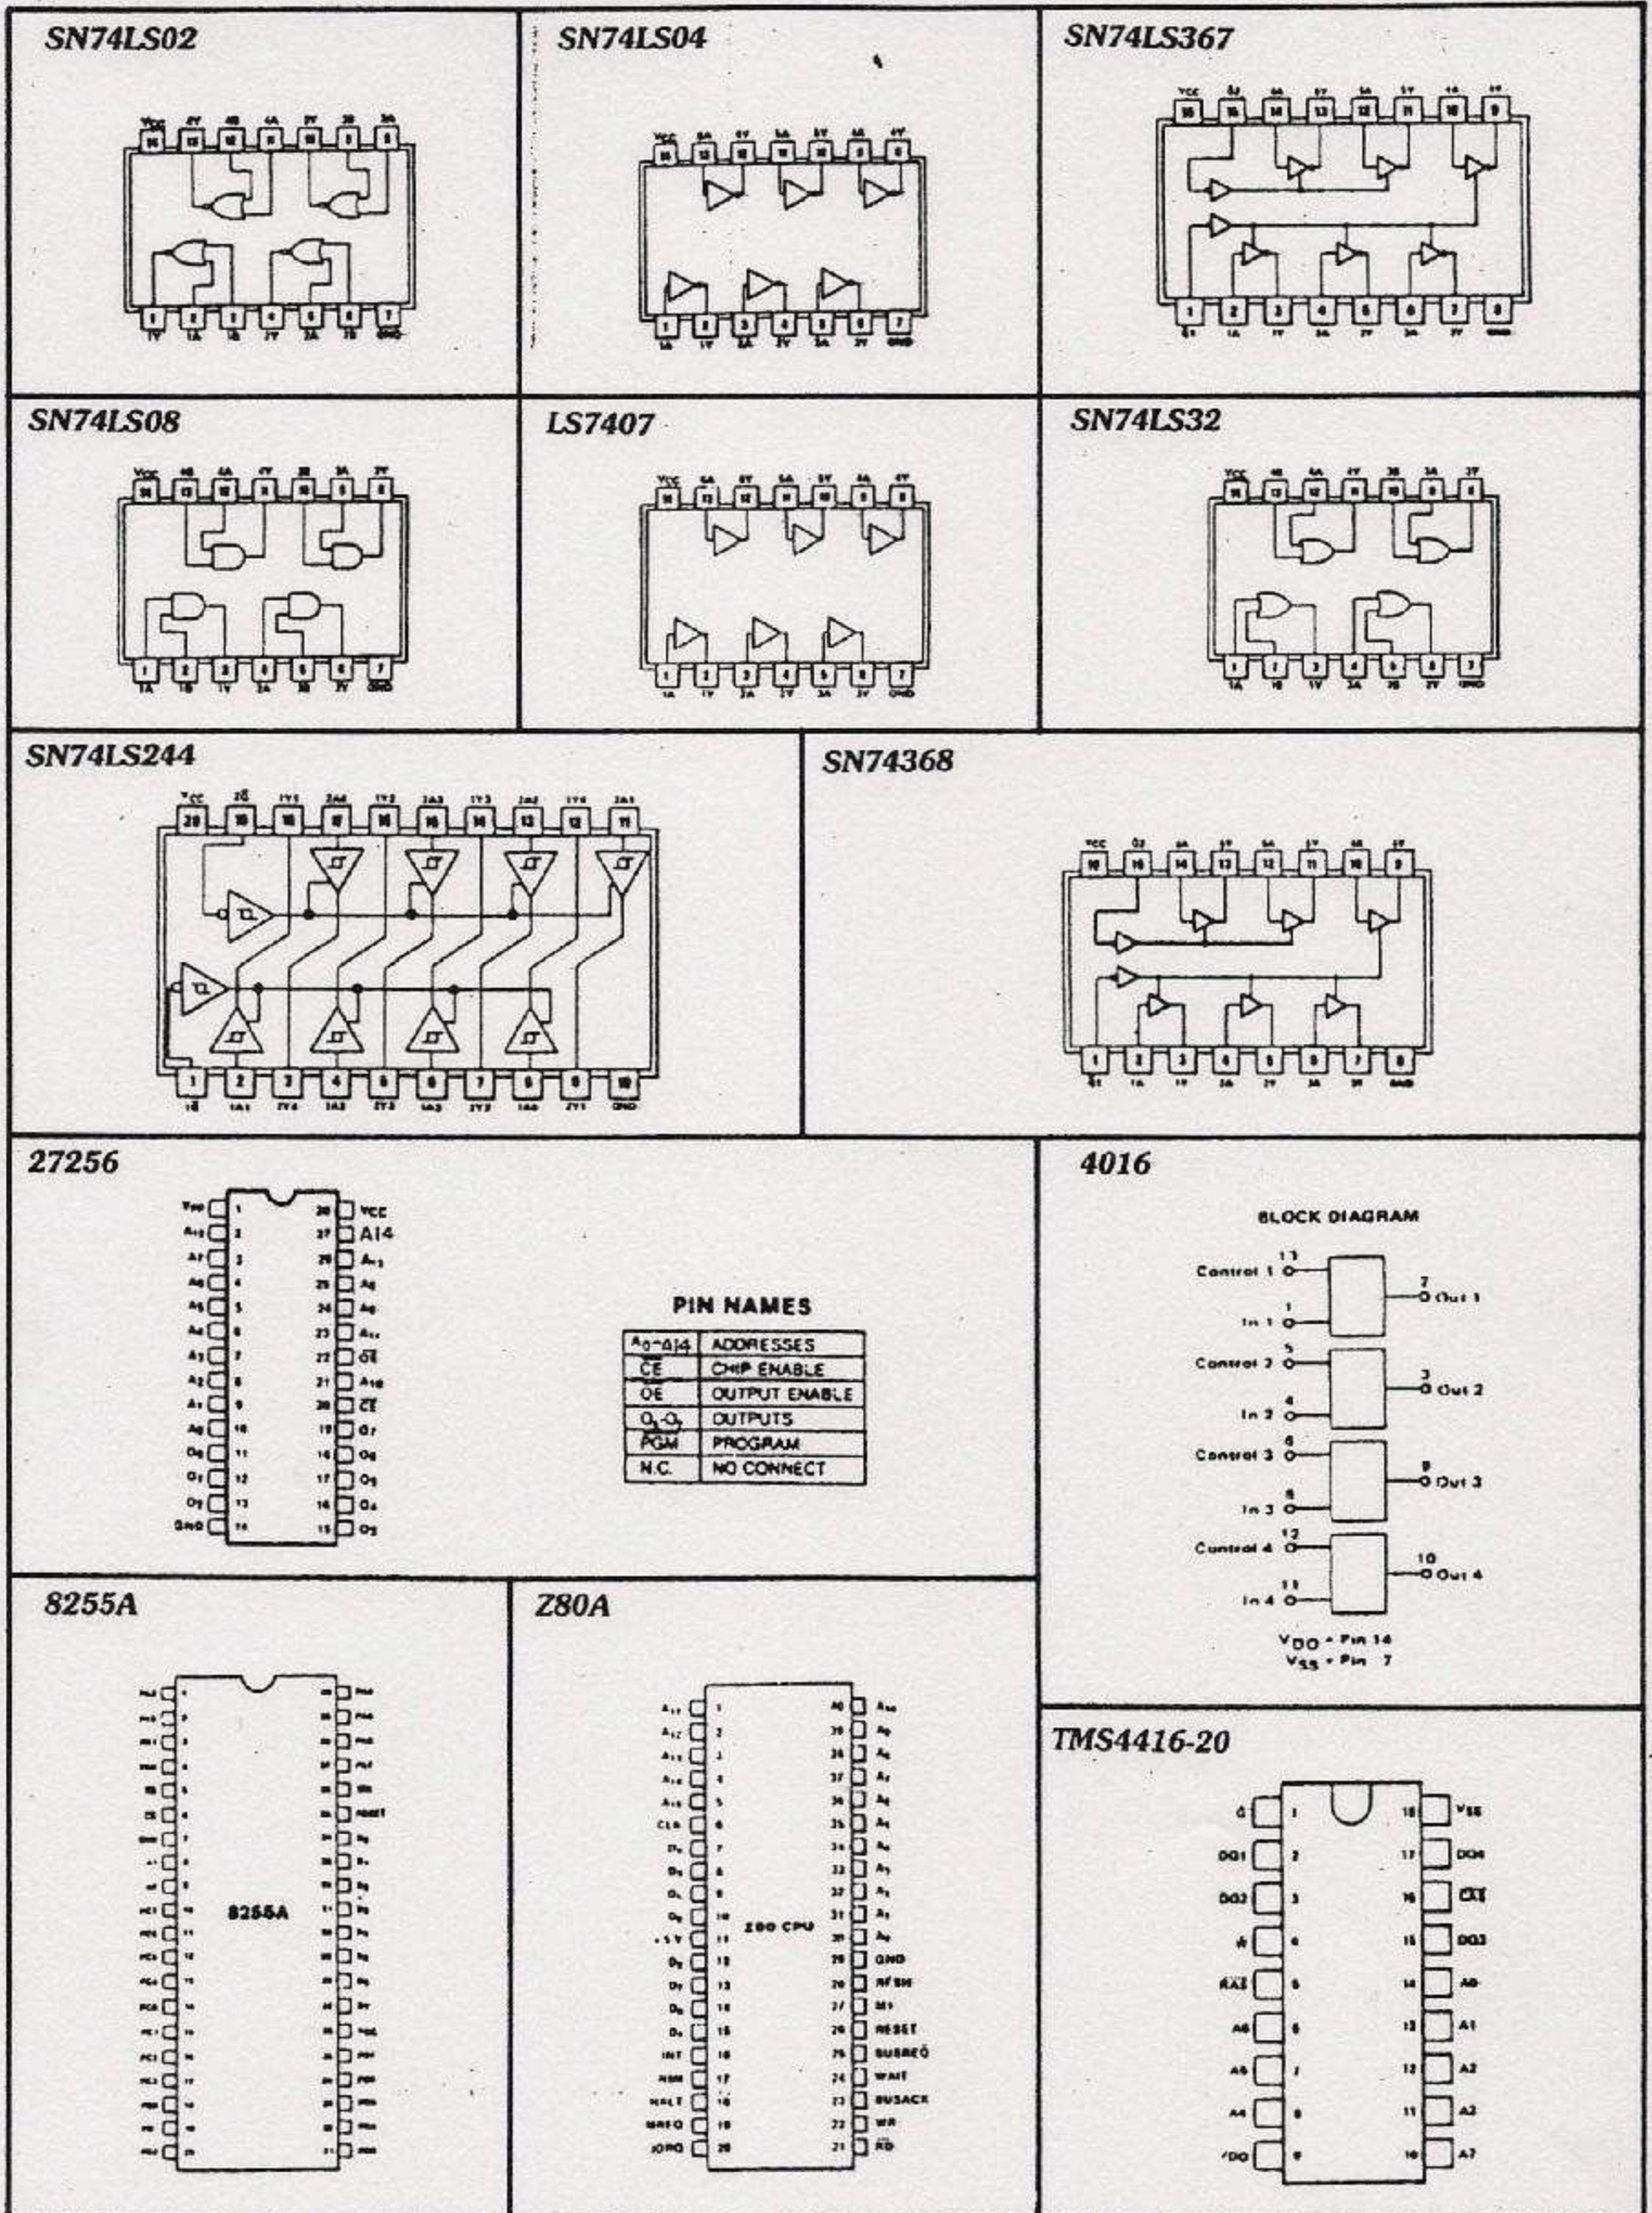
SN74LS02

SN74LS04

SN74LS367

SN74LS08

LS7407

SN74LS32

SN74LS244

SN74368

27256

PIN NAMES

| $A_0$-A14 | ADDRESSES |
|---|---|
| $\overline{CE}$ | CHIP ENABLE |
| $\overline{OE}$ | OUTPUT ENABLE |
| $O_0$-$O_7$ | OUTPUTS |
| $\overline{PGM}$ | PROGRAM |
| N.C. | NO CONNECT |

4016

BLOCK DIAGRAM

Control 1 13
In 1 1
7 Out 1
Control 2 5
In 2 4
3 Out 2
Control 3 6
In 3 8
9 Out 3
Control 4 12
In 4 11
10 Out 4

$V_{DD}$ = Pin 14
$V_{SS}$ = Pin 7

8255A

8255A

Z80A

Z80 CPU

TMS4416-20

$\overline{G}$ 1
DQ1 2
DQ2 3
$\overline{W}$ 4
$\overline{RAS}$ 5
A6 6
A5 7
A4 8
VDD 9
10 A7
11 A3
12 A2
13 A1
14 A0
15 DQ3
16 $\overline{CAS}$
17 DQ4
18 VSS